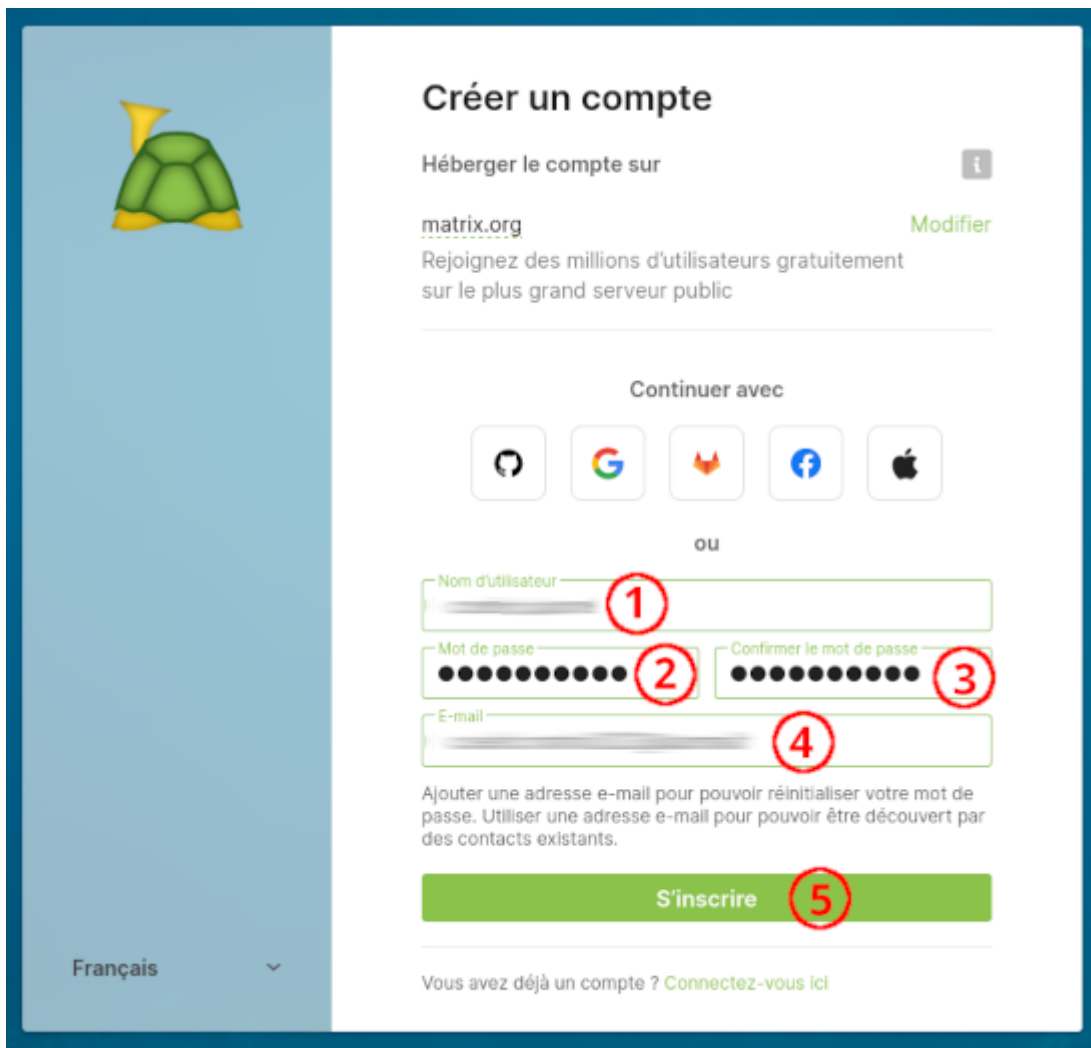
Français

Créer un compte

Héberger le compte sur

i

matrix.org

Modifier

Rejoignez des millions d'utilisateurs gratuitement sur le plus grand serveur public

Continuer avec

ou

Nom d'utilisateur

1

Mot de passe

●●●●●●●●●●●

2

Confirmer le mot de passe

●●●●●●●●●●●

3

E-mail

4

Ajouter une adresse e-mail pour pouvoir réinitialiser votre mot de passe. Utiliser une adresse e-mail pour pouvoir être découvert par des contacts existants.

S'inscrire

5

Vous avez déjà un compte ? Connectez-vous ici